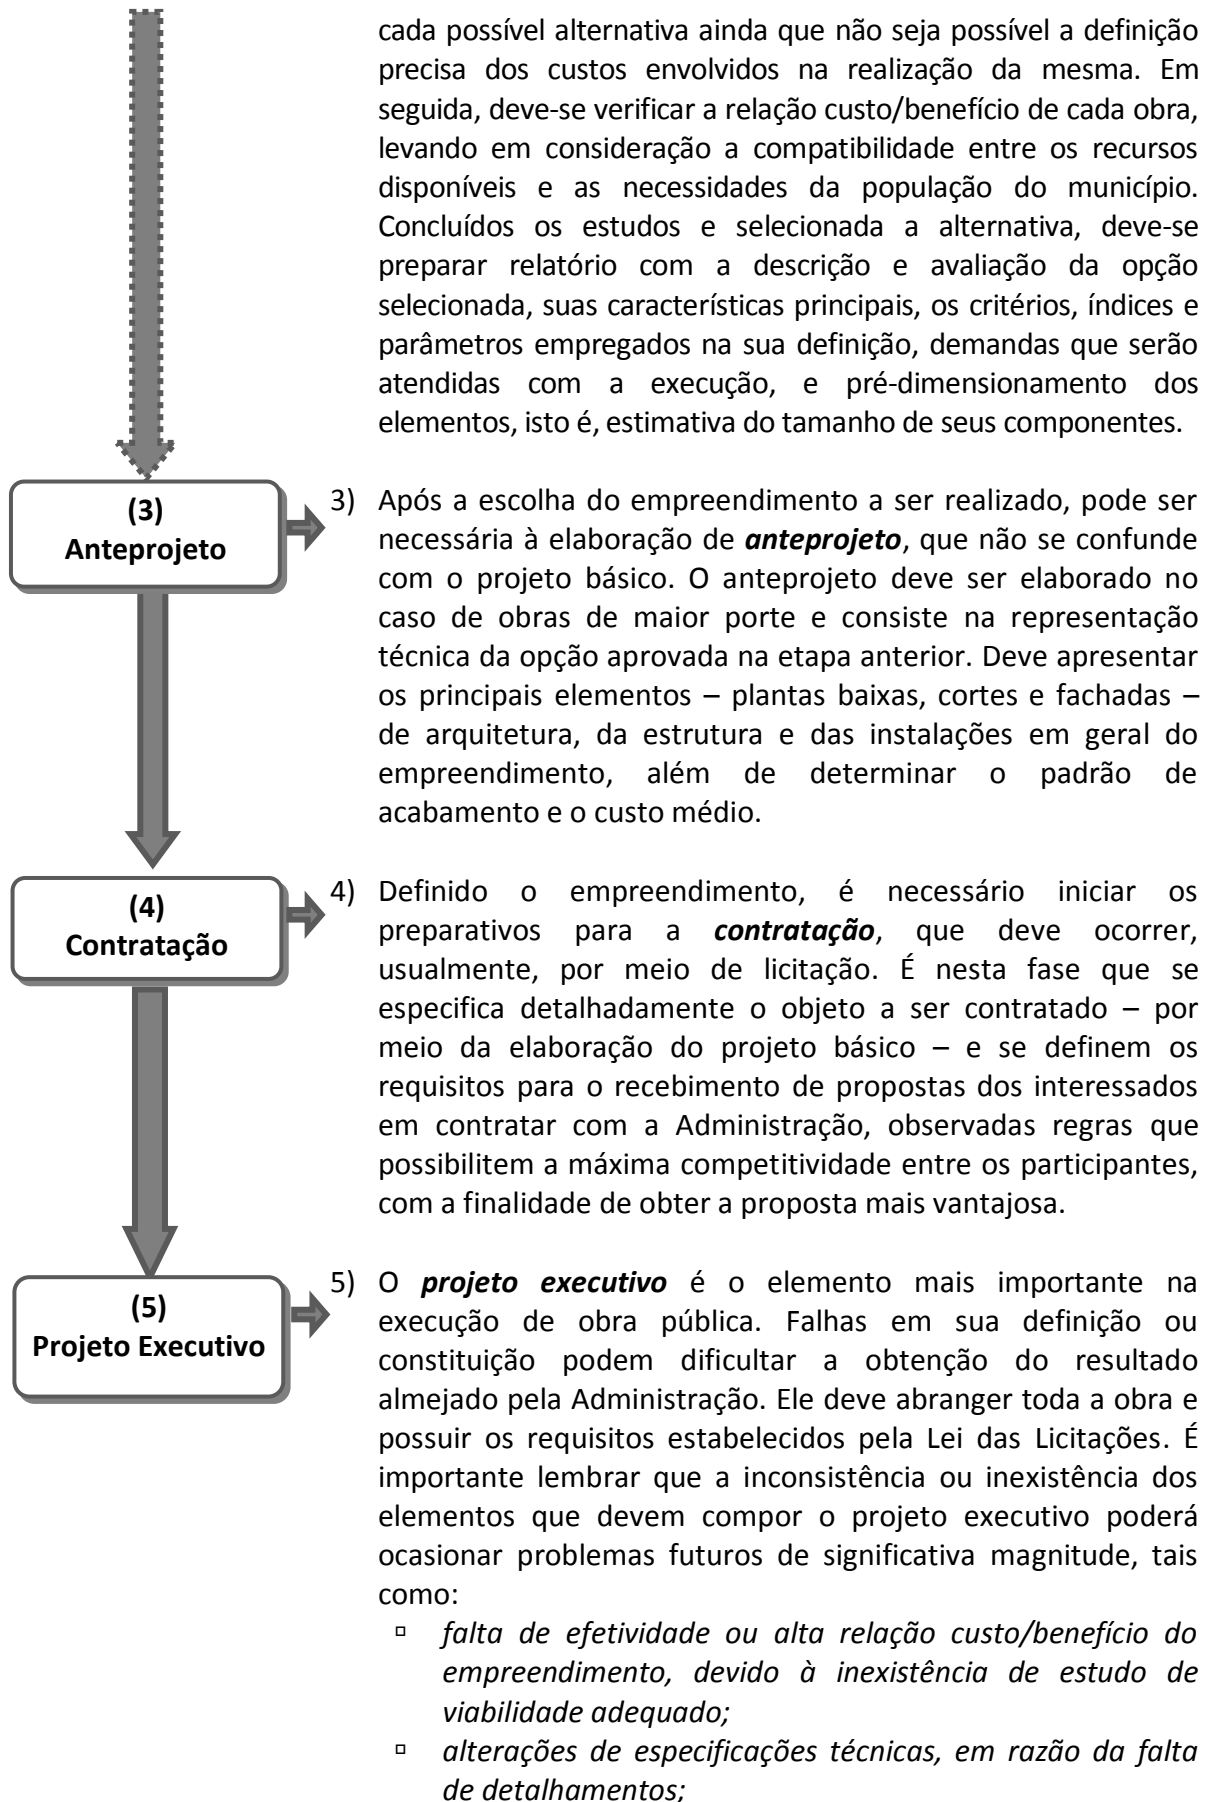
cada possível alternativa ainda que não seja possível a definição precisa dos custos envolvidos na realização da mesma. Em seguida, deve-se verificar a relação custo/benefício de cada obra, levando em consideração a compatibilidade entre os recursos disponíveis e as necessidades da população do município. Concluídos os estudos e selecionada a alternativa, deve-se preparar relatório com a descrição e avaliação da opção selecionada, suas características principais, os critérios, índices e parâmetros empregados na sua definição, demandas que serão atendidas com a execução, e pré-dimensionamento dos elementos, isto é, estimativa do tamanho de seus componentes.

(3)
Anteprojeto

3) Após a escolha do empreendimento a ser realizado, pode ser necessária à elaboração de ***anteprojeto***, que não se confunde com o projeto básico. O anteprojeto deve ser elaborado no caso de obras de maior porte e consiste na representação técnica da opção aprovada na etapa anterior. Deve apresentar os principais elementos – plantas baixas, cortes e fachadas – de arquitetura, da estrutura e das instalações em geral do empreendimento, além de determinar o padrão de acabamento e o custo médio.

(4)
Contratação

4) Definido o empreendimento, é necessário iniciar os preparativos para a ***contratação***, que deve ocorrer, usualmente, por meio de licitação. É nesta fase que se especifica detalhadamente o objeto a ser contratado – por meio da elaboração do projeto básico – e se definem os requisitos para o recebimento de propostas dos interessados em contratar com a Administração, observadas regras que possibilitem a máxima competitividade entre os participantes, com a finalidade de obter a proposta mais vantajosa.

(5)
Projeto Executivo

5) O ***projeto executivo*** é o elemento mais importante na execução de obra pública. Falhas em sua definição ou constituição podem dificultar a obtenção do resultado almejado pela Administração. Ele deve abranger toda a obra e possuir os requisitos estabelecidos pela Lei das Licitações. É importante lembrar que a inconsistência ou inexistência dos elementos que devem compor o projeto executivo poderá ocasionar problemas futuros de significativa magnitude, tais como:
- *falta de efetividade ou alta relação custo/benefício do empreendimento, devido à inexistência de estudo de viabilidade adequado;*
- *alterações de especificações técnicas, em razão da falta de detalhamentos;*